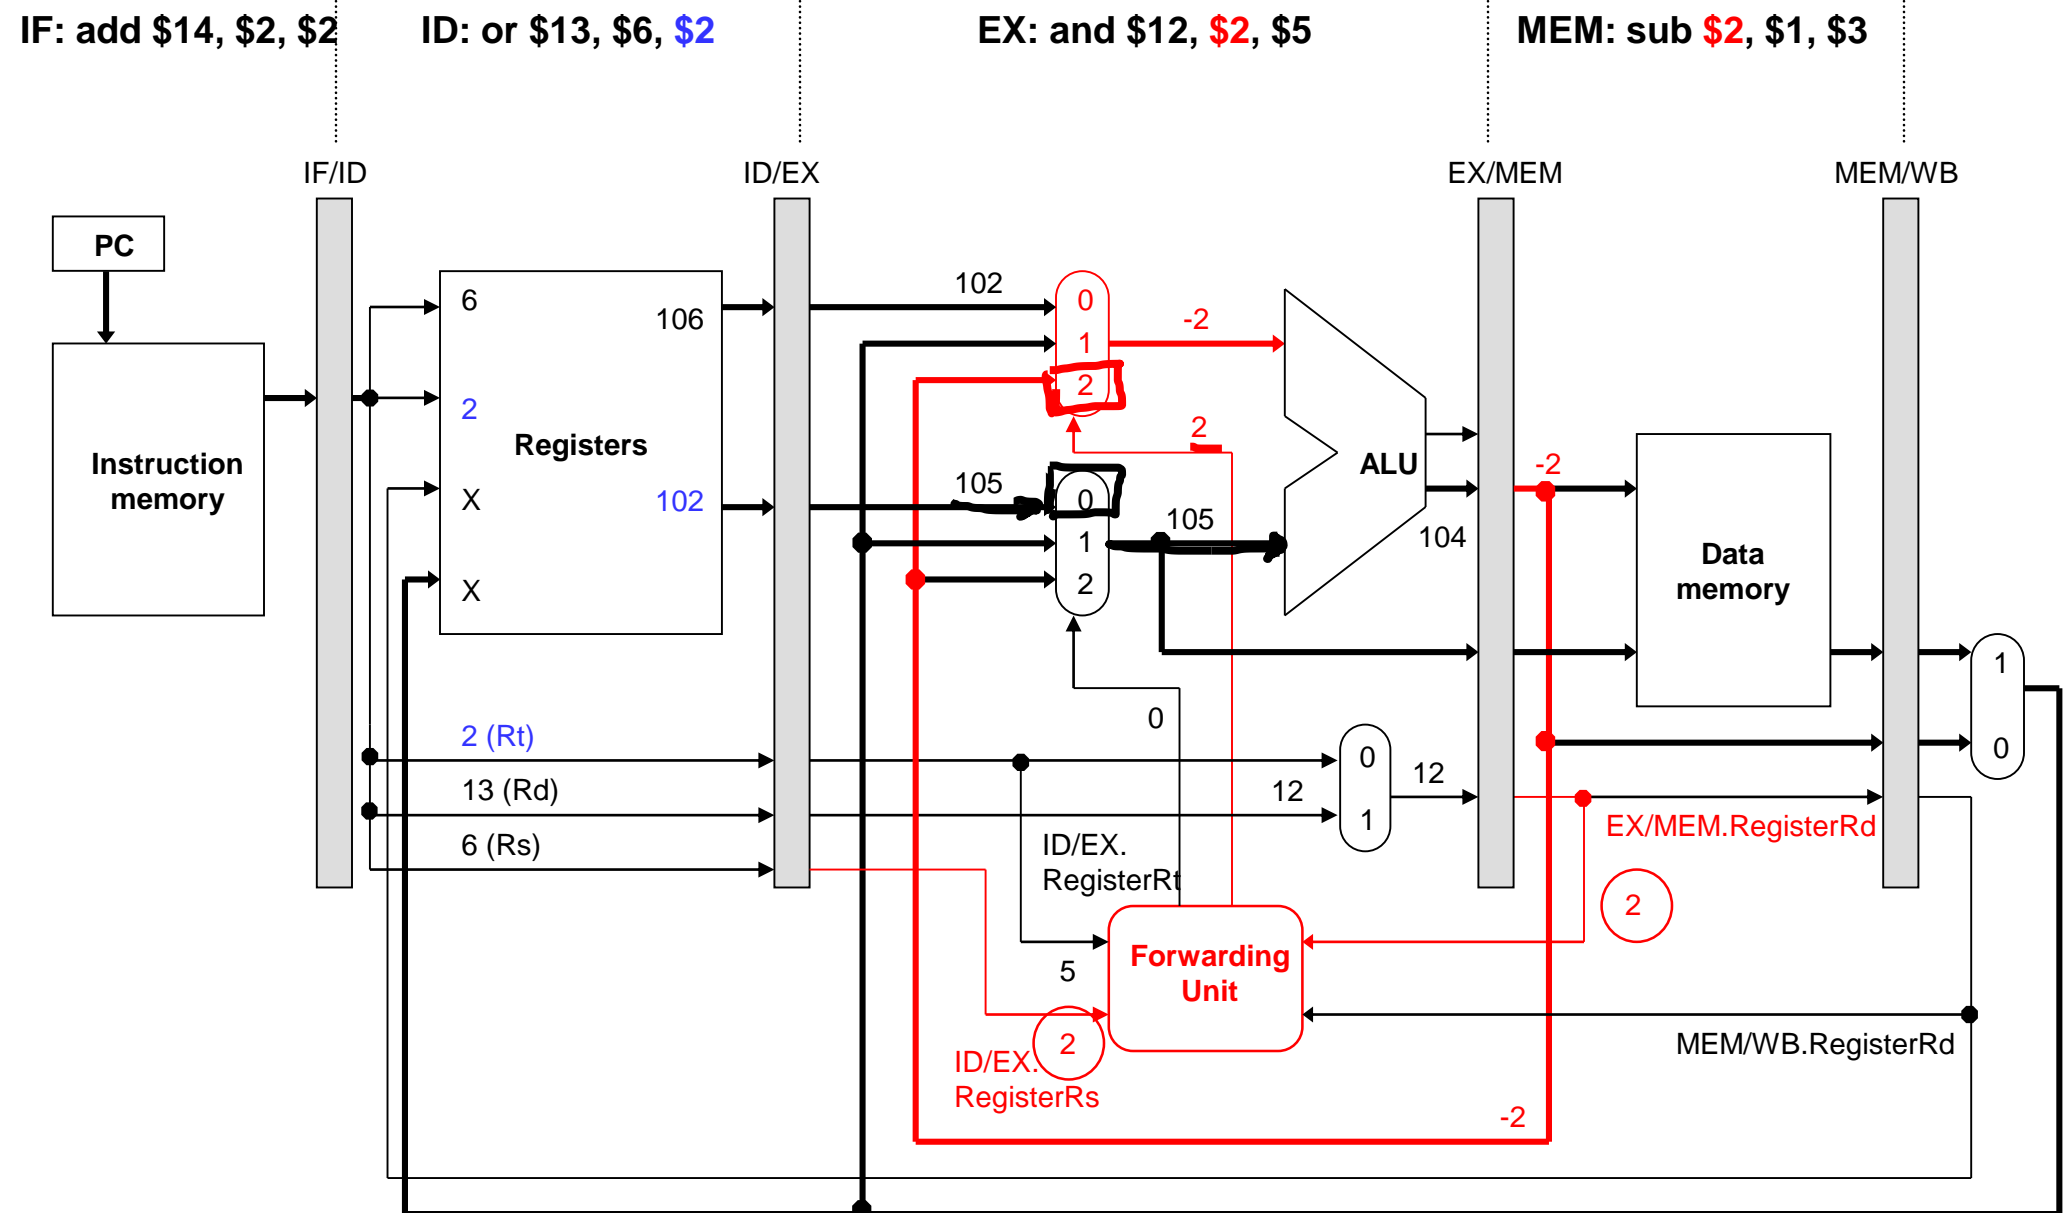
IF: add $14, $2, $2
ID: or $13, $6, $2
EX: and $12, $2, $5
MEM: sub $2, $1, $3

IF/ID
ID/EX
EX/MEM
MEM/WB

PC

Instruction memory

6
106
2
Registers
X
102
X

102
0
-2
1
2
2
105
0
105
1
2
ALU
-2
104

Data memory

1
0

2 (Rt)
13 (Rd)
6 (Rs)

0
0
12
12
1

ID/EX. RegisterRt

EX/MEM.RegisterRd

2

Forwarding Unit

5

2

ID/EX. RegisterRs

MEM/WB.RegisterRd

-2